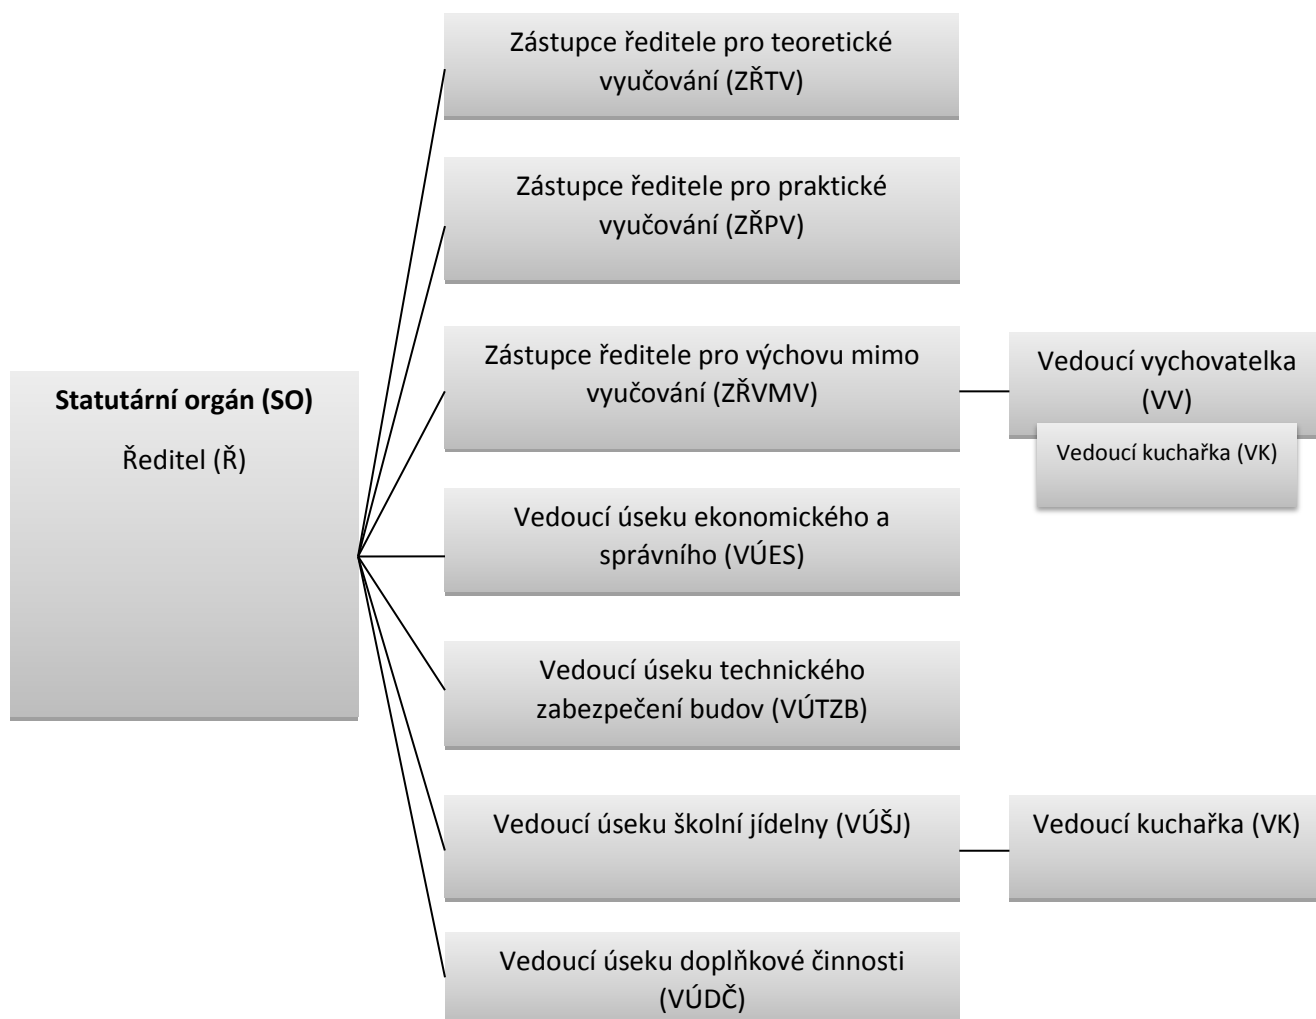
**Statutární orgán (SO)**

Ředitel (Ř)

Zástupce ředitele pro teoretické vyučování (ZŘTV)

Zástupce ředitele pro praktické vyučování (ZŘPV)

Zástupce ředitele pro výchovu mimo vyučování (ZŘVMV)

Vedoucí vychovatelka (VV)

Vedoucí kuchařka (VK)

Vedoucí úseku ekonomického a správního (VÚES)

Vedoucí úseku technického zabezpečení budov (VÚTZB)

Vedoucí úseku školní jídelny (VÚŠJ)

Vedoucí kuchařka (VK)

Vedoucí úseku doplňkové činnosti (VÚDČ)